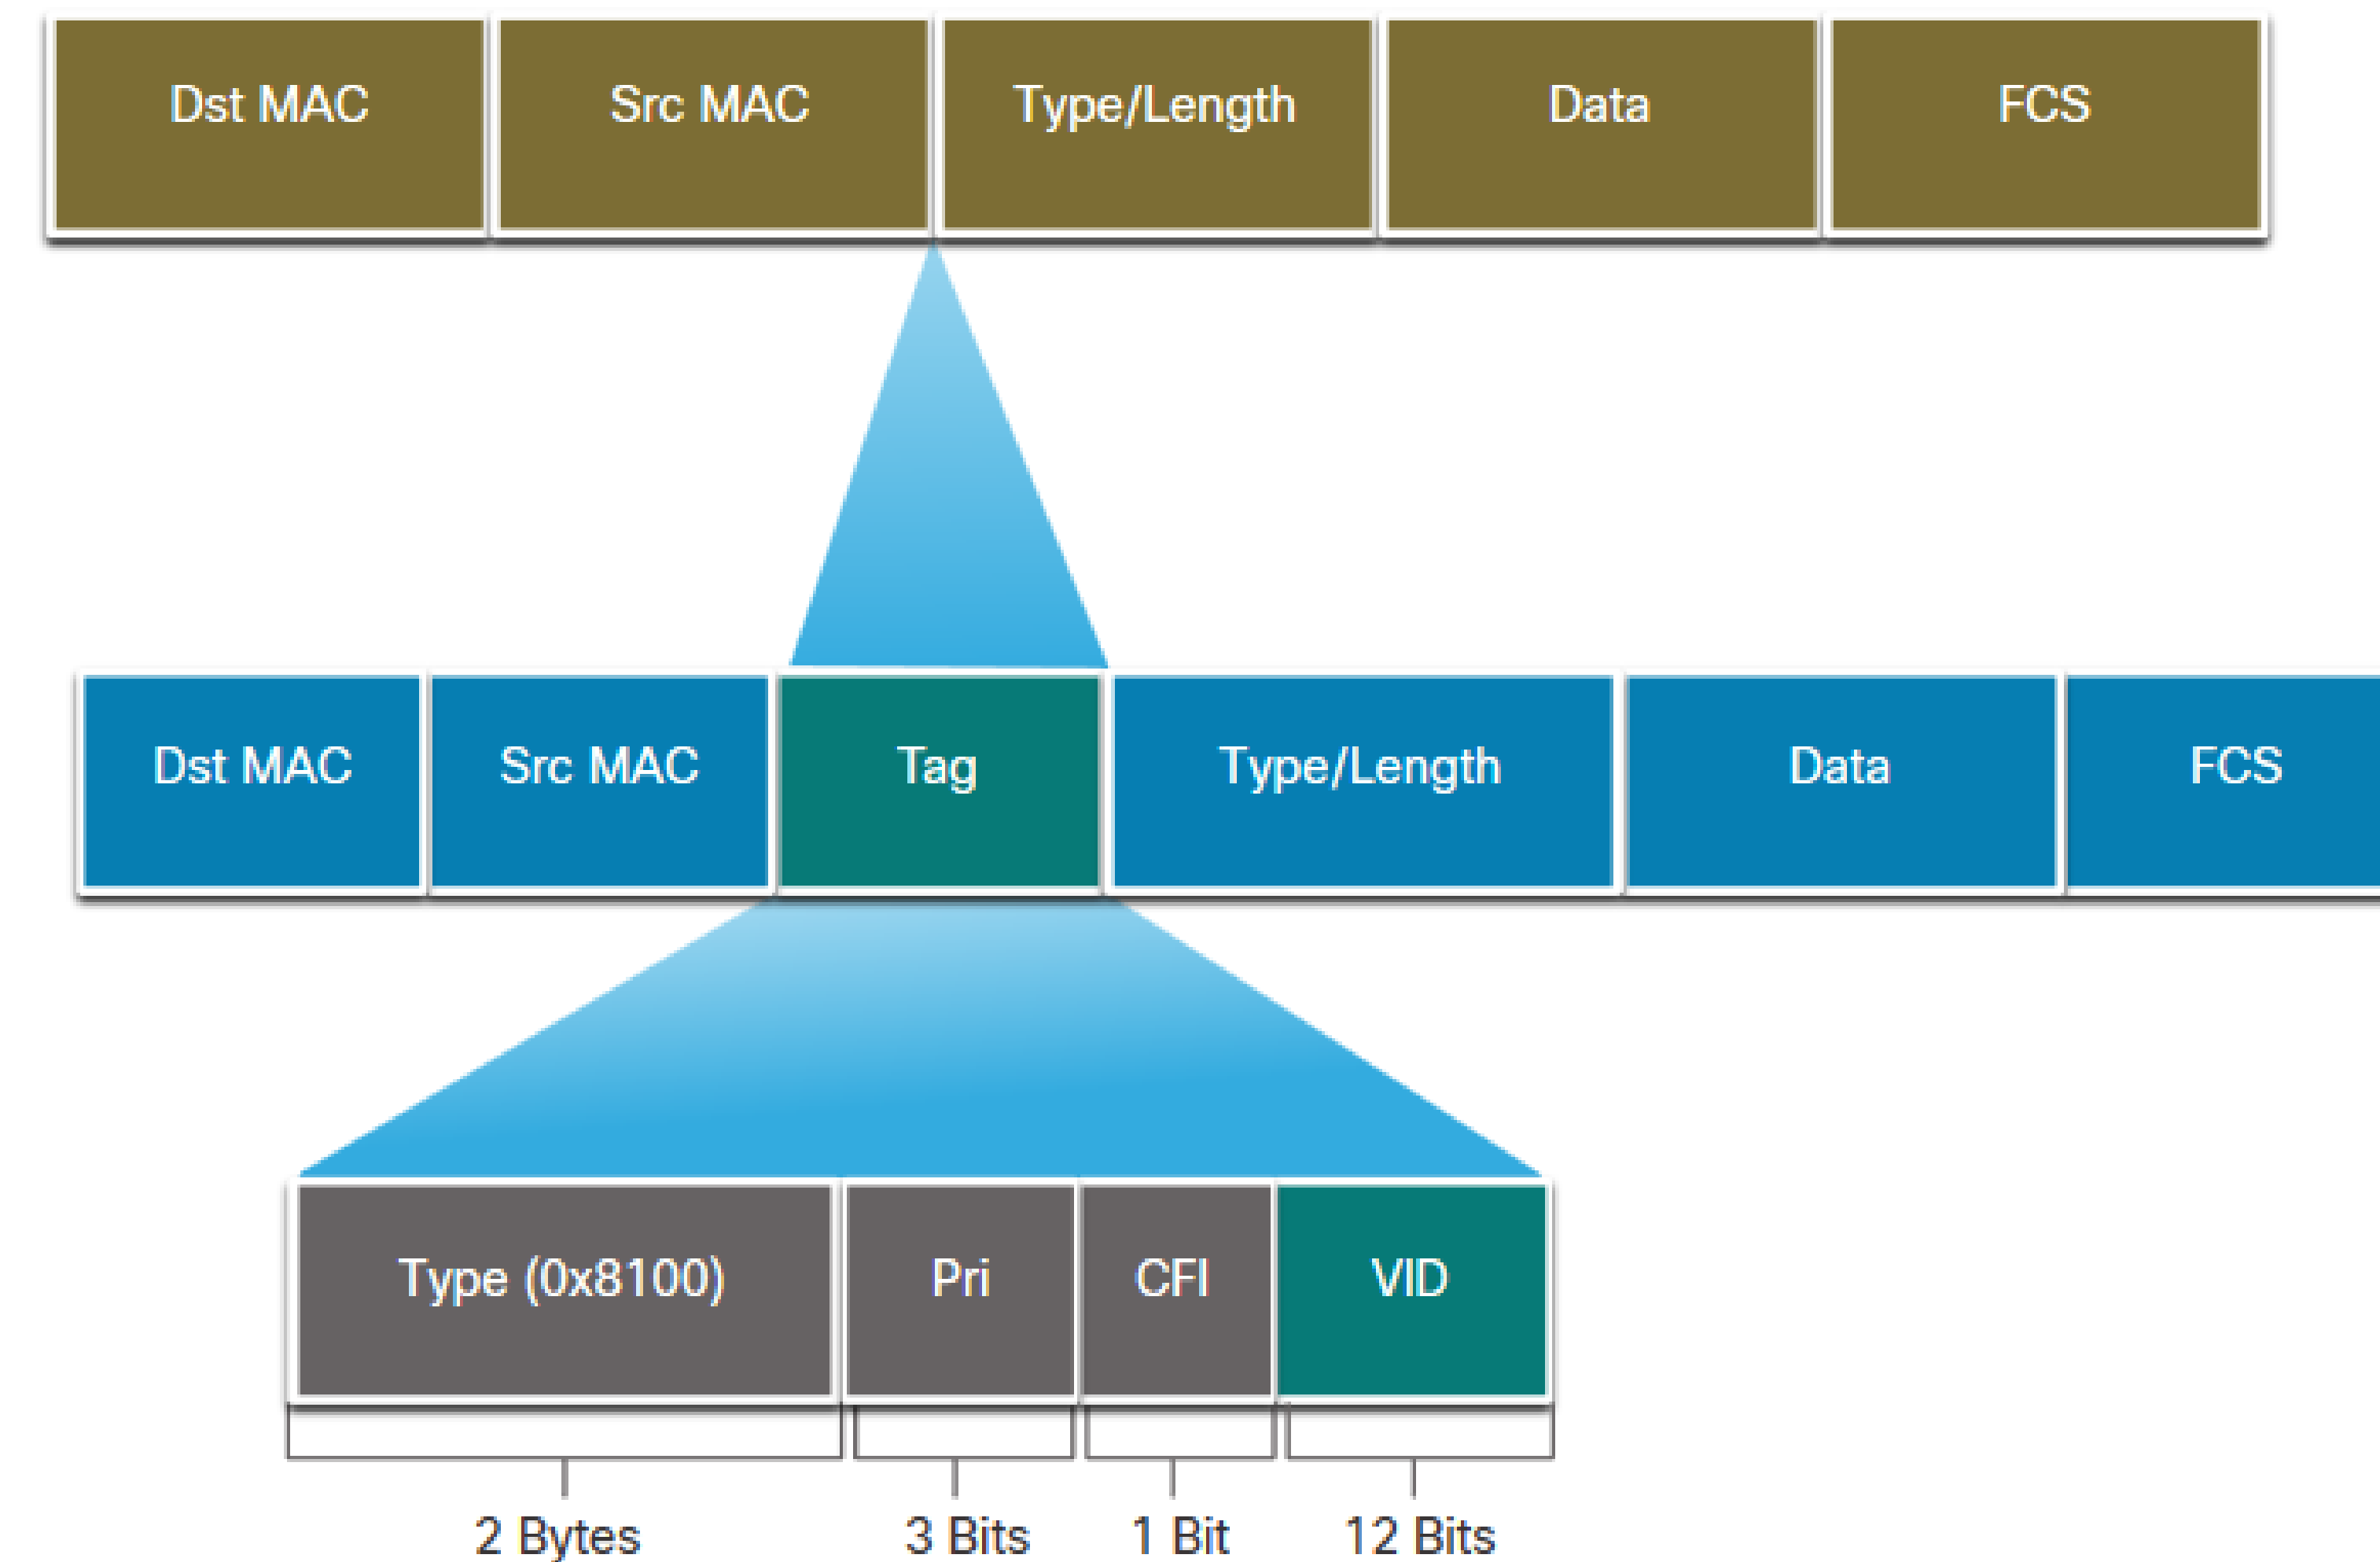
| Dst MAC | Src MAC | Type/Length | Data | FCS |
|---|---|---|---|---|

| Dst MAC | Src MAC | Tag | Type/Length | Data | FCS |
|---|---|---|---|---|---|

| Type (0x8100) | Pri | CFI | VID |
|---|---|---|---|
| 2 Bytes | 3 Bits | 1 Bit | 12 Bits |